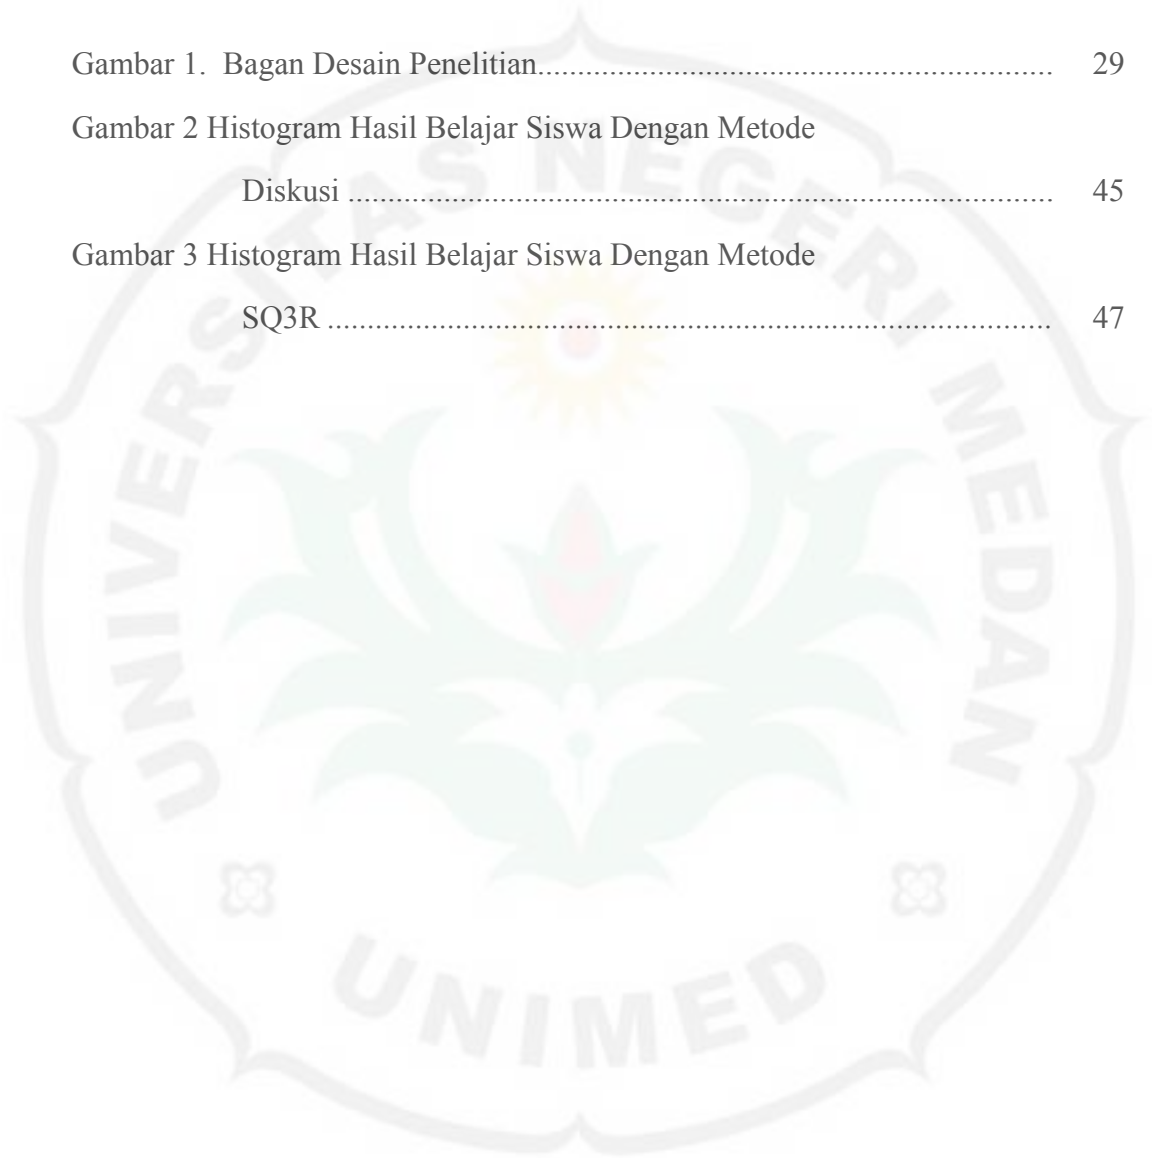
Gambar 1. Bagan Desain Penelitian................................................................ 29

Gambar 2 Histogram Hasil Belajar Siswa Dengan Metode Diskusi ............................................................................................ 45

Gambar 3 Histogram Hasil Belajar Siswa Dengan Metode SQ3R .............................................................................................. 47

UNIVERSITAS NEGERI MEDAN

UNIMED